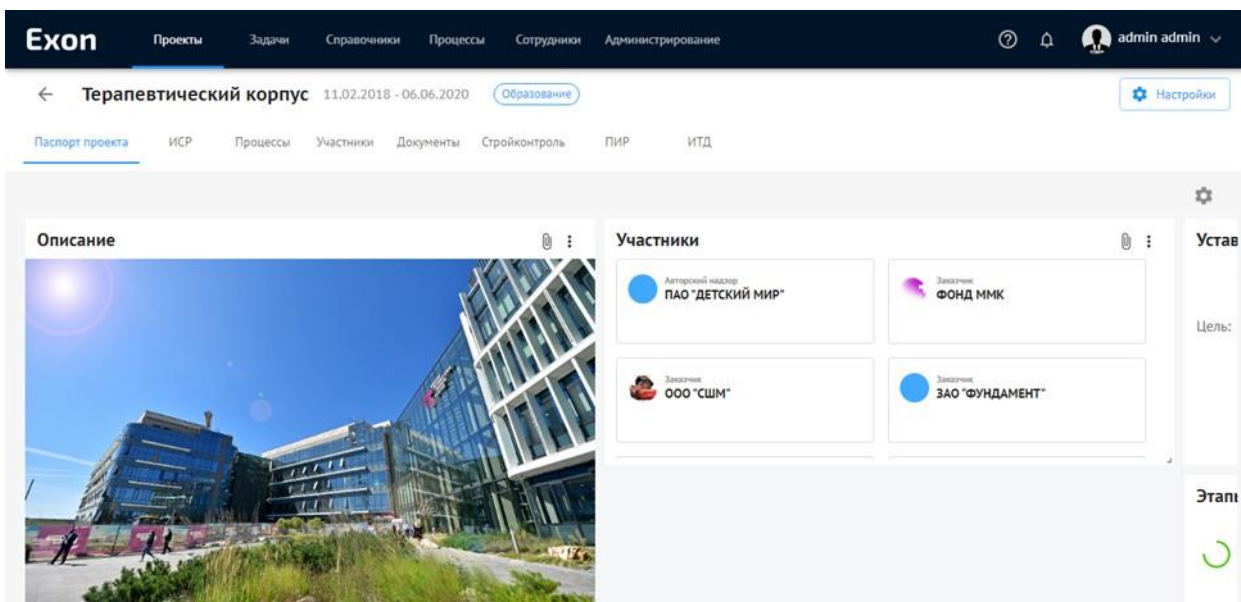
Exon Проекты Задачи Справочники Процессы Сотрудники Администрирование

admin admin

← Терапевтический корпус 11.02.2018 - 06.06.2020 Образование

Настройки

Паспорт проекта ИСР Процессы Участники Документы Стройконтроль ПИР ИТД

Описание

Участники

Авторский надзор
ПАО "ДЕТСКИЙ МИР"

Заказчик
ФОНД ММК

Заказчик
ООО "СШМ"

Заказчик
ЗАО "ФУНДАМЕНТ"

Устав

Цель:

Этап